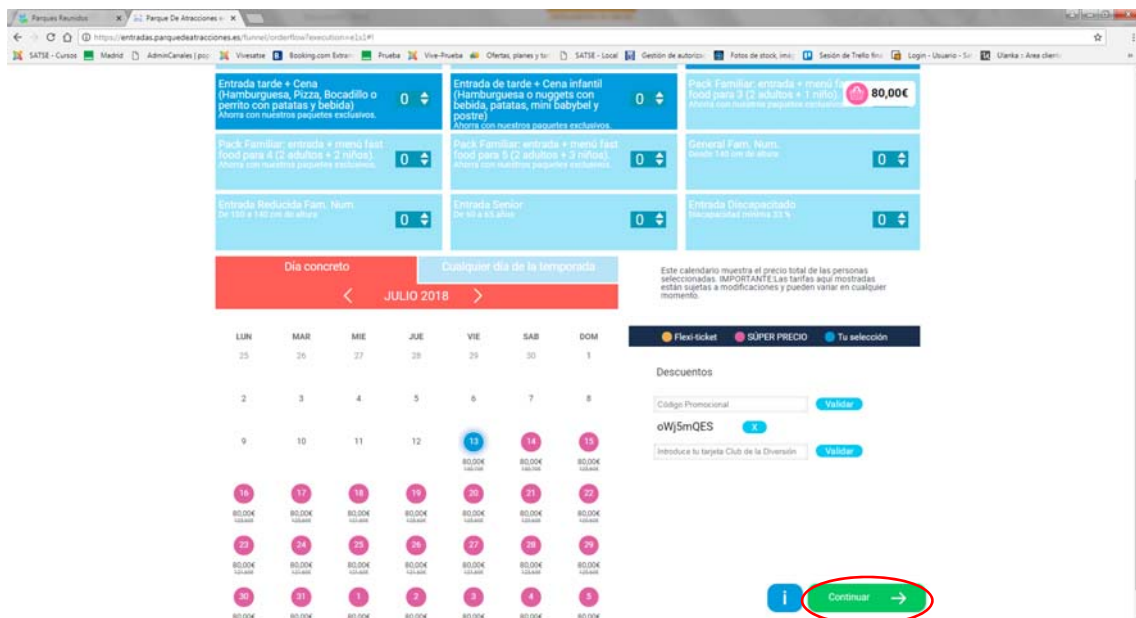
Parques Reunidos
Parque De Atracciones
https://entradas.parquedeatracciones.es/funnel/orderflow?execution=e1s1#!
SATSE - Cursos | Madrid | AdminCanales | Vivesatse | Booking.com Extran | Prueba | Vive-Prueba | Ofertas, planes y tu | SATSE - Local | Gestión de autorizac | Fotos de stock, imá | Sesión de Trello fina | Login - Usuario - Si | Ulanka :: Area client

Entrada tarde + Cena (Hamburguesa, Pizza, Bocadillo o perrito con patatas y bebida)
Ahorra con nuestros paquetes exclusivos.
0

Entrada de tarde + Cena infantil (Hamburguesa o nuggets con bebida, patatas, mini babybel y postre)
Ahorra con nuestros paquetes exclusivos.
0

Pack Familiar: entrada + menú fast food para 3 (2 adultos + 1 niño).
Ahorra con nuestros paquetes exclusivos.
80,00€

Pack Familiar: entrada + menú fast food para 4 (2 adultos + 2 niños).
Ahorra con nuestros paquetes exclusivos.
0

Pack Familiar: entrada + menú fast food para 5 (2 adultos + 3 niños).
Ahorra con nuestros paquetes exclusivos.
0

General Fam. Num.
Desde 140 cm de altura
0

Entrada Reducida Fam. Num
De 100 a 140 cm de altura
0

Entrada Senior
De 60 a 65 años
0

Entrada Discapacitado
Discapacidad mínima 33 %
0

Día concreto
Cualquier día de la temporada

JULIO 2018

Este calendario muestra el precio total de las personas seleccionadas. IMPORTANTE:Las tarifas aquí mostradas están sujetas a modificaciones y pueden variar en cualquier momento.

| LUN | MAR | MIE | JUE | VIE | SAB | DOM |
|---|---|---|---|---|---|---|
| 25 | 26 | 27 | 28 | 29 | 30 | 1 |
| 2 | 3 | 4 | 5 | 6 | 7 | 8 |
| 9 | 10 | 11 | 12 | 13 80,00€ | 14 80,00€ | 15 80,00€ |
| 16 80,00€ | 17 80,00€ | 18 80,00€ | 19 80,00€ | 20 80,00€ | 21 80,00€ | 22 80,00€ |
| 23 80,00€ | 24 80,00€ | 25 80,00€ | 26 80,00€ | 27 80,00€ | 28 80,00€ | 29 80,00€ |
| 30 | 31 | 1 | 2 | 3 | 4 | 5 |

Flexi-ticket
SÚPER PRECIO
Tu selección

Descuentos
Código Promocional
Validar
oWj5mQES
X
Introduce tu tarjeta Club de la Diversión
Validar

i
Continuar